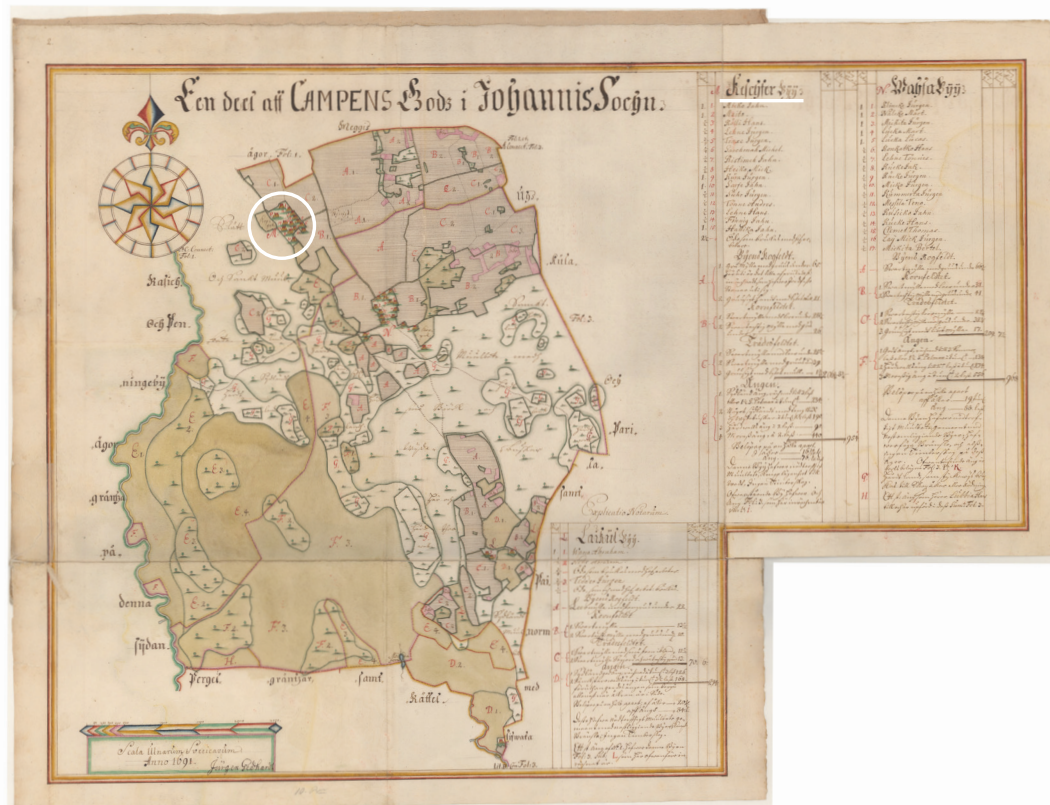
En deel aff CAMPENS Gods i Johannis Sochn.

Ägor Fol. 1.

Kasichs

och Pen

ningebij

Ägor

gräntz

på

denna

sijdan.

Pergel gräntzar samt Källel med

Nij

Kiila

Fol. 2.

Yari

la

samt

Fol. 3

Lailul bÿÿ.

Kelsitser bÿÿ.

Wahsa bÿÿ.

Scala Ulnarum Svecicarum.

Anno 1691.

Jöran Ekhardt

A.

B.

C.

D.

E.

F.

H.

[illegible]